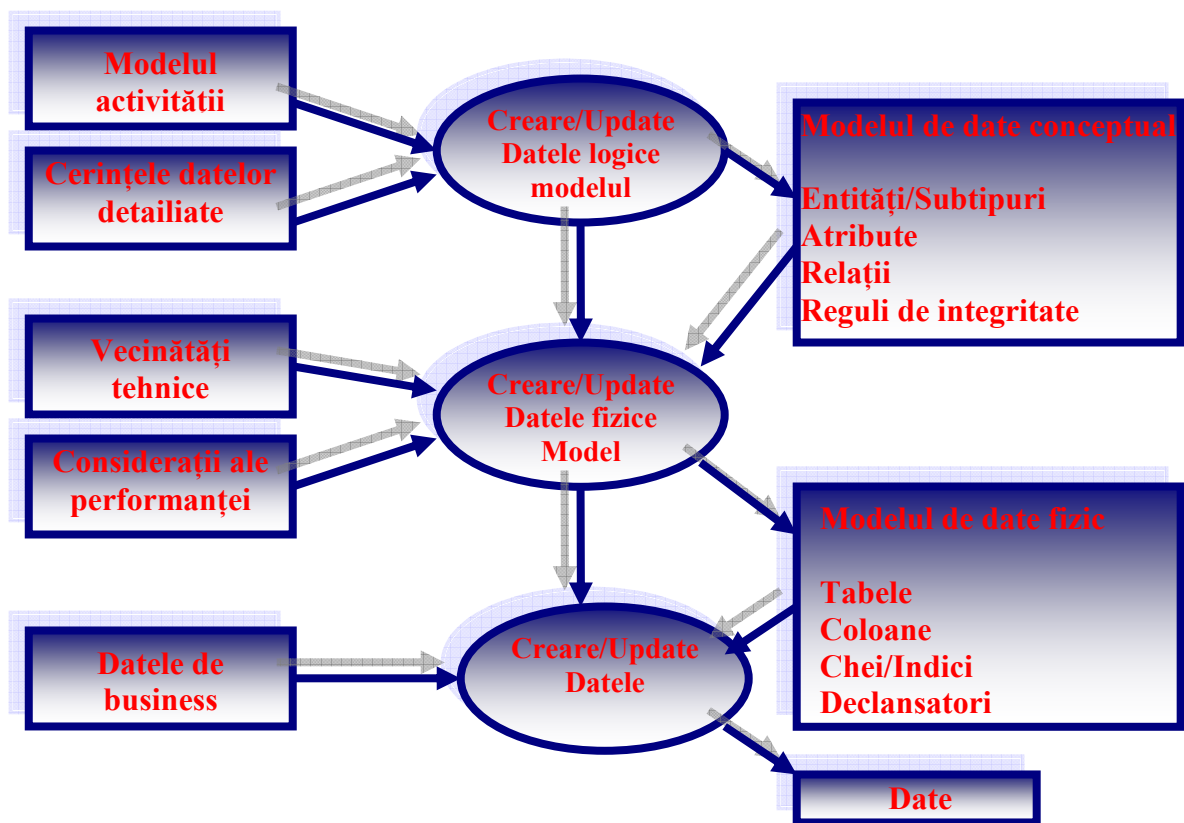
Modelul activitătii

Cerințele datelor detailiate

Creare/Update Datele logice modelul

Modelul de date conceptual

Entități/Subtipuri
Atribute
Relații
Reguli de integritate

Vecinătăți tehnice

Considerații ale performanței

Creare/Update Datele fizice Model

Modelul de date fizic

Tabele
Coloane
Chei/Indici
Declansatori

Datele de business

Creare/Update Datele

Date